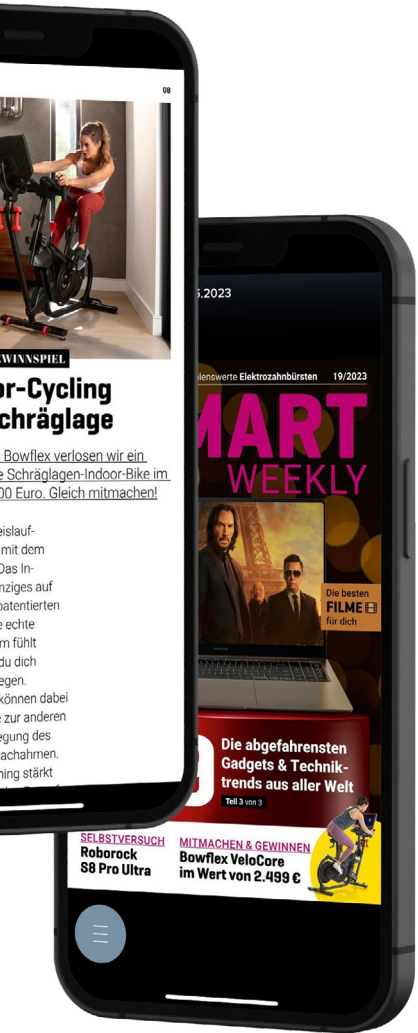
08

EWINNSPIEL

or-Cycling
chräglage

Bowflex verlosen wir ein
e Schräglagen-Indoor-Bike im
00 Euro. Gleich mitmachen!

eislauf-
mit dem
Das In-
nziges auf
patentierten
e echte
m fühlt
du dich
egen.
können dabei
e zur anderen
egung des
achahmen.
ning stärkt

5.2023

lenswerte Elektrozahnbürsten 19/2023

MART
WEEKLY

Die besten
FILME
für dich

Die abgefahrensten
Gadgets & Technik-
trends aus aller Welt
Teil 3 von 3

SELBSTVERSUCH
Roborock
S8 Pro Ultra

MITMACHEN & GEWINNEN
Bowflex VeloCore
im Wert von 2.499 €